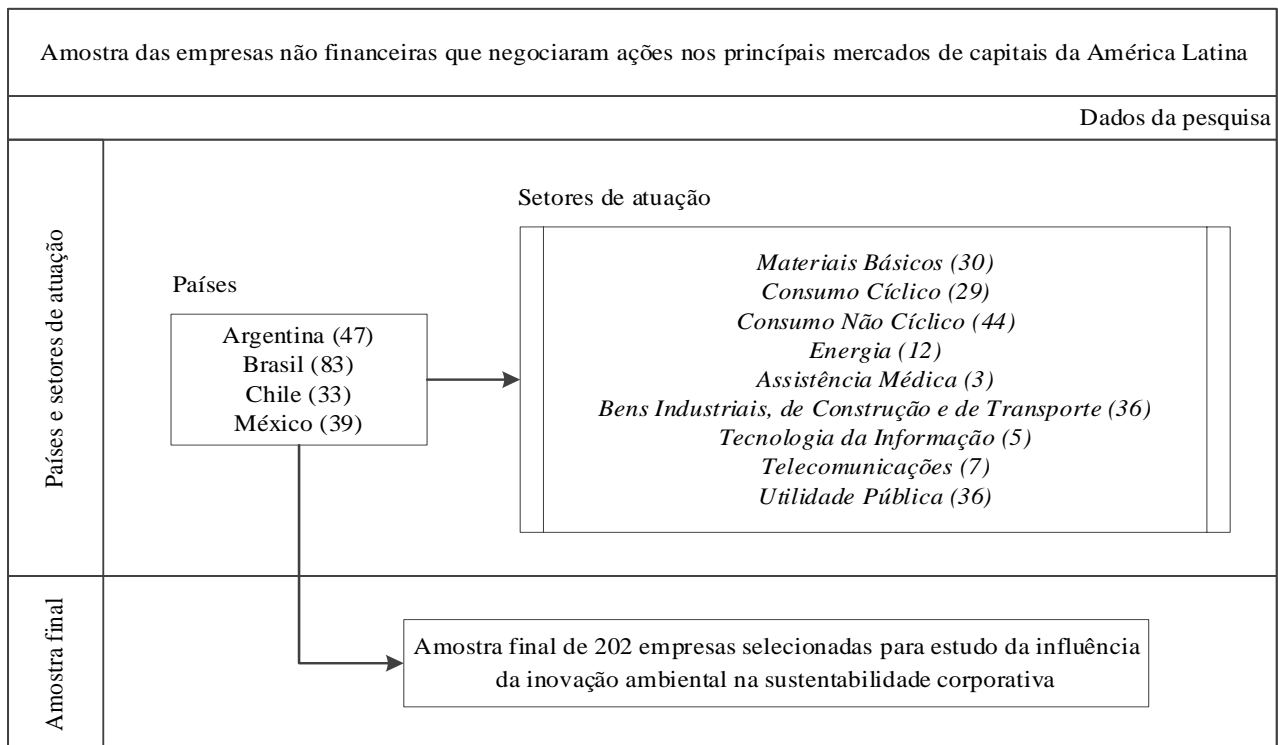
Amostra das empresas não financeiras que negociaram ações nos principais mercados de capitais da América Latina

Dados da pesquisa

Países e setores de atuação

Setores de atuação

Países

Argentina (47)
Brasil (83)
Chile (33)
México (39)

Materiais Básicos (30)
Consumo Cíclico (29)
Consumo Não Cíclico (44)
Energia (12)
Assistência Médica (3)
Bens Industriais, de Construção e de Transporte (36)
Tecnologia da Informação (5)
Telecomunicações (7)
Utilidade Pública (36)

Amostra final

Amostra final de 202 empresas selecionadas para estudo da influência da inovação ambiental na sustentabilidade corporativa